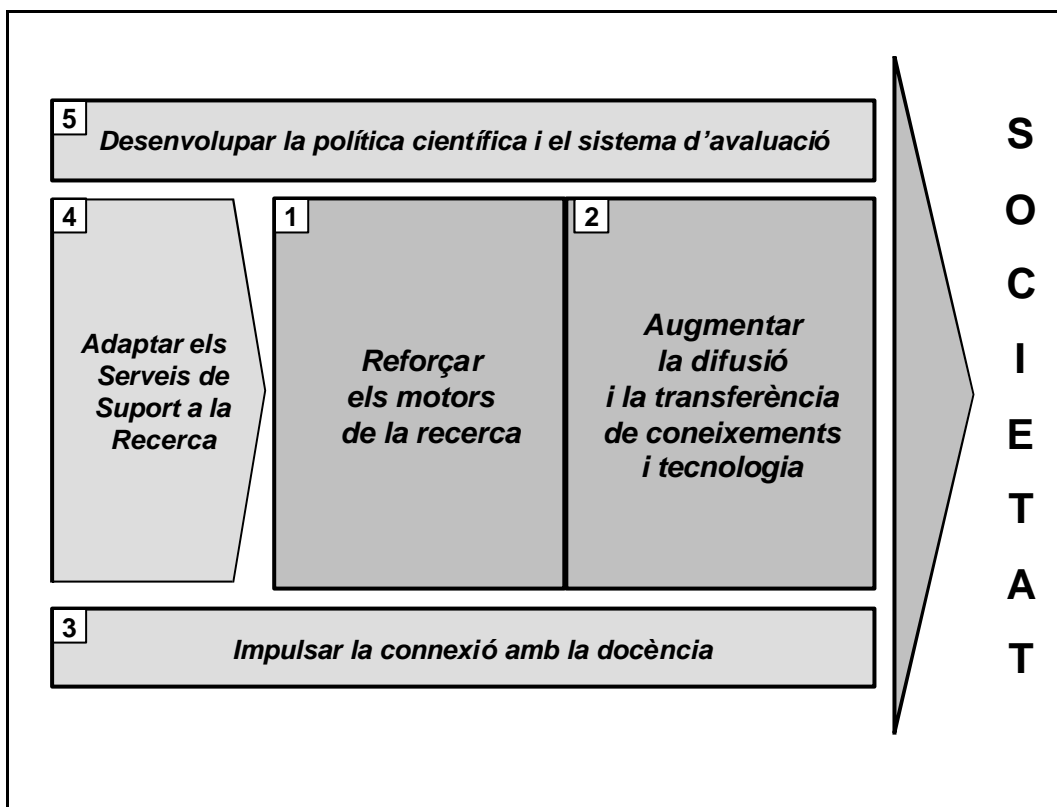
5
Desenvolupar la política científica i el sistema d'avaluació

4
Adaptar els Serveis de Suport a la Recerca

1
Reforçar els motors de la recerca

2
Augmentar la difusió i la transferència de coneixements i tecnologia

3
Impulsar la connexió amb la docència

S
O
C
I
E
T
A
T